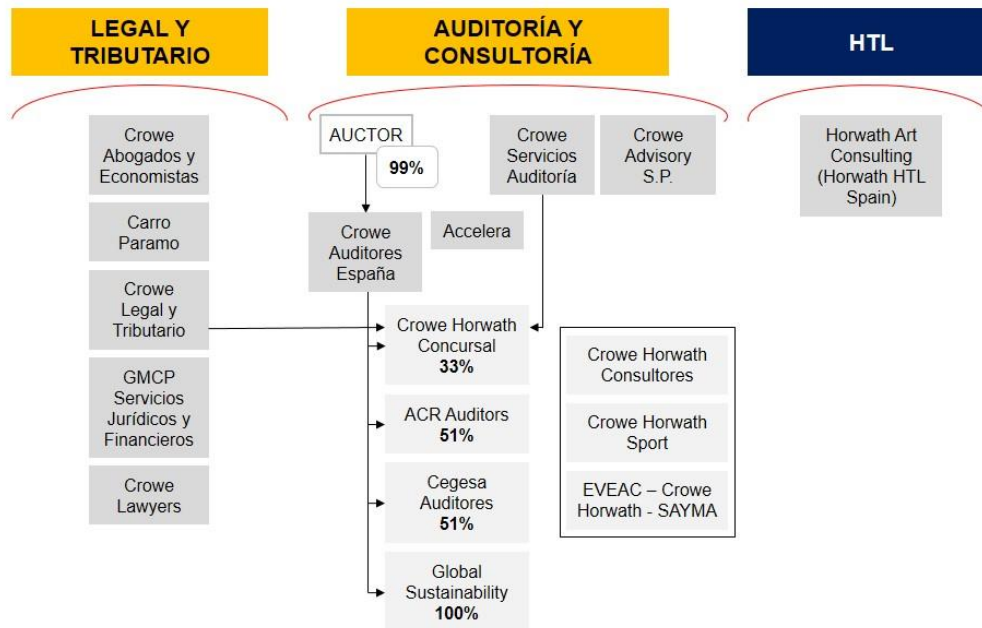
LEGAL Y TRIBUTARIO

AUDITORÍA Y CONSULTORÍA

HTL

Crowe Abogados y Economistas

Carro Paramo

Crowe Legal y Tributario

GMCP Servicios Jurídicos y Financieros

Crowe Lawyers

AUCTOR

99%

Crowe Auditores España

Accelera

Crowe Servicios Auditoría

Crowe Advisory S.P.

Crowe Horwath Concursal
33%

ACR Auditors
51%

Cegesa Auditores
51%

Global Sustainability
100%

Crowe Horwath Consultores

Crowe Horwath Sport

EVEAC – Crowe Horwath - SAYMA

Horwath Art Consulting (Horwath HTL Spain)